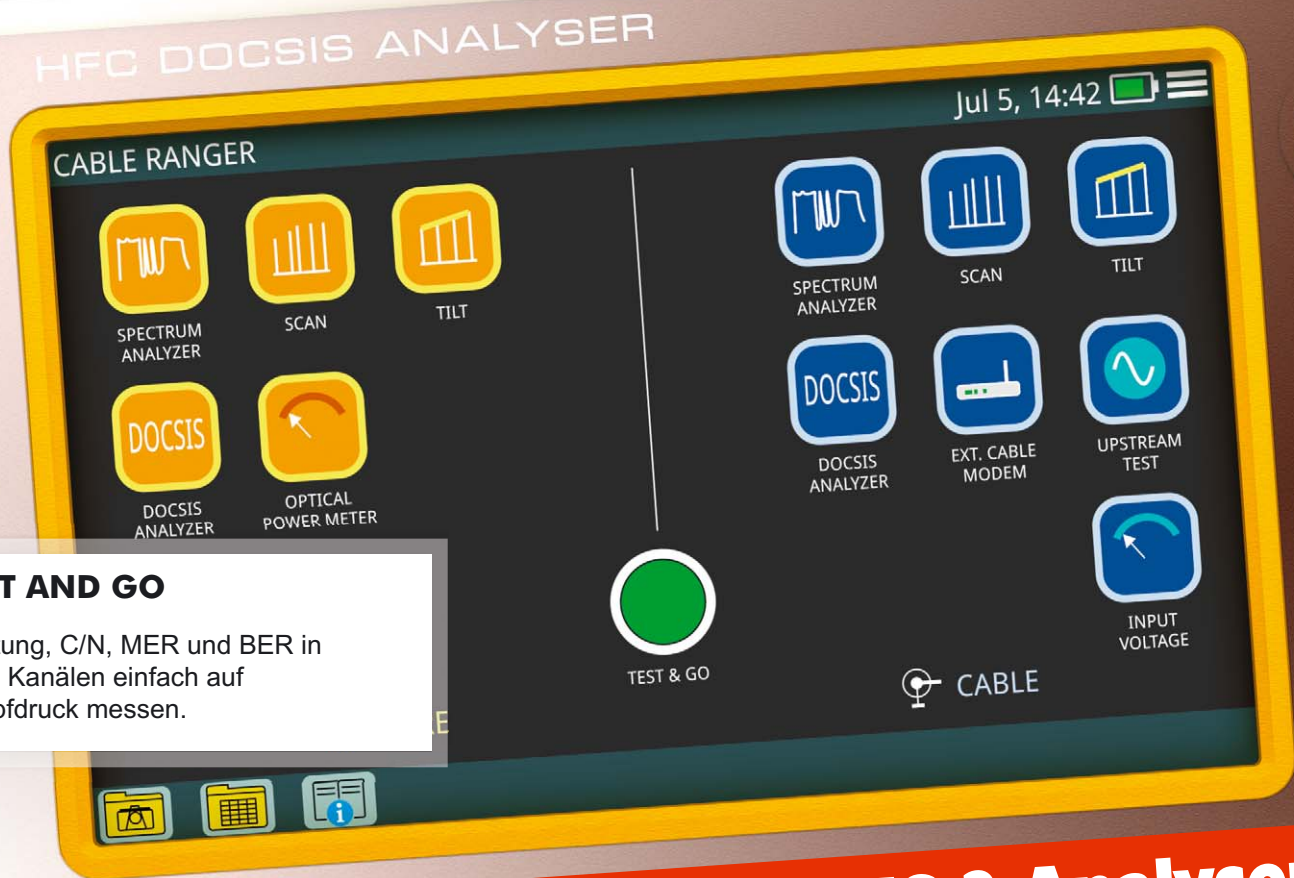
HFC DOCSIS ANALYSER

Jul 5, 14:42

CABLE RANGER

SPECTRUM ANALYZER

SCAN

TILT

DOCSIS

DOCSIS ANALYZER

OPTICAL POWER METER

SPECTRUM ANALYZER

SCAN

TILT

DOCSIS

DOCSIS ANALYZER

EXT. CABLE MODEM

UPSTREAM TEST

INPUT VOLTAGE

TEST & GO

CABLE

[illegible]T AND GO

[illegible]ung, C/N, MER und BER in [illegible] Kanälen einfach auf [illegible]ofdruck messen.

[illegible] & Analyse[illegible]